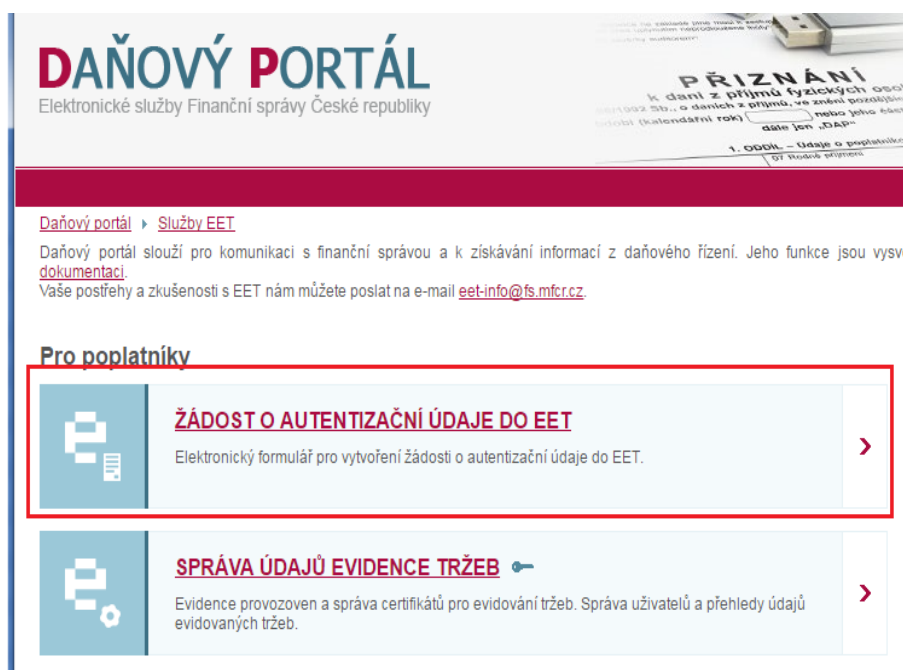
DAŇOVÝ PORTÁL
Elektronické služby Finanční správy České republiky

PŘIZNÁNÍ
k dani z příjmů fyzických oso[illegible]
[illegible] Sb., o daních z příjmů, ve znění pozdějš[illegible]
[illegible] (kalendářní rok) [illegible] nebo jiné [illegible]
dále jen „DAP“
1. ODDÍL – Údaje o poplatník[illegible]
07 Rodné příjmení

Daňový portál › Služby EET

Daňový portál slouží pro komunikaci s finanční správou a k získávání informací z daňového řízení. Jeho funkce jsou vysv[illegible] dokumentaci.
Vaše postřehy a zkušenosti s EET nám můžete poslat na e-mail eet-info@fs.mfcr.cz.

Pro poplatníky

ŽÁDOST O AUTENTIZAČNÍ ÚDAJE DO EET
Elektronický formulář pro vytvoření žádosti o autentizační údaje do EET.
›

SPRÁVA ÚDAJŮ EVIDENCE TRŽEB
Evidence provozoven a správa certifikátů pro evidování tržeb. Správa uživatelů a přehledy údajů evidovaných tržeb.
›